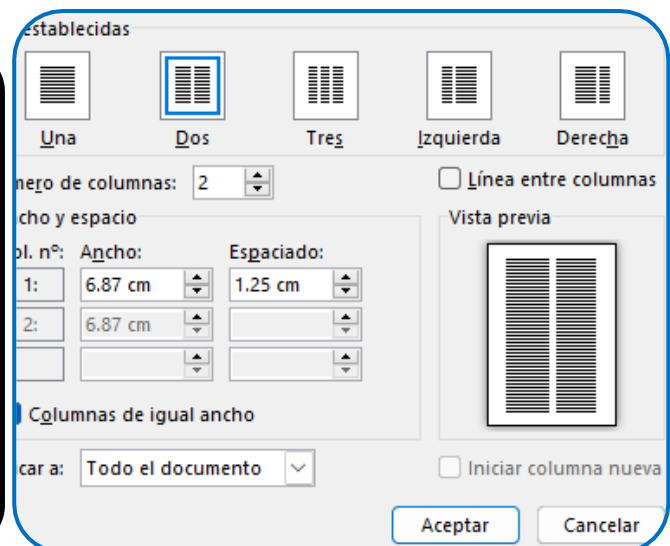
establecidas

Una

Dos

Tres

Izquierda

Derecha

mero de columnas: 2

Línea entre columnas

cho y espacio

Vista previa

ol. nº: Ancho: Espaciado:

1: 6.87 cm 1.25 cm

2: 6.87 cm

Columnas de igual ancho

car a: Todo el documento

Iniciar columna nueva

Aceptar

Cancelar